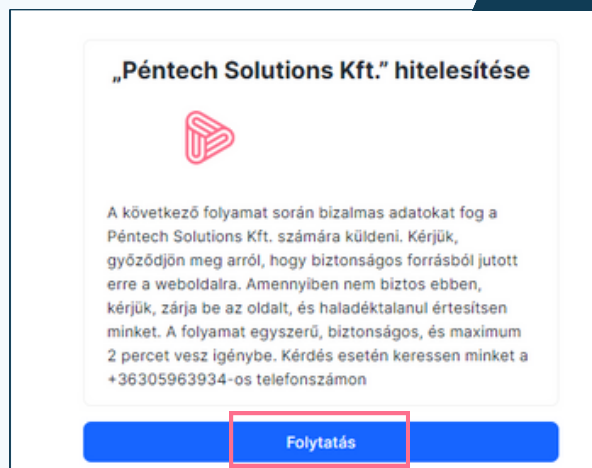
„Péntech Solutions Kft." hitelesítése

A következő folyamat során bizalmas adatokat fog a Péntech Solutions Kft. számára küldeni. Kérjük, győződjön meg arról, hogy biztonságos forrásból jutott erre a weboldalra. Amennyiben nem biztos ebben, kérjük, zárja be az oldalt, és haladéktalanul értesítsen minket. A folyamat egyszerű, biztonságos, és maximum 2 percet vesz igénybe. Kérdés esetén keressen minket a +36305963934-os telefonszámon

Folytatás